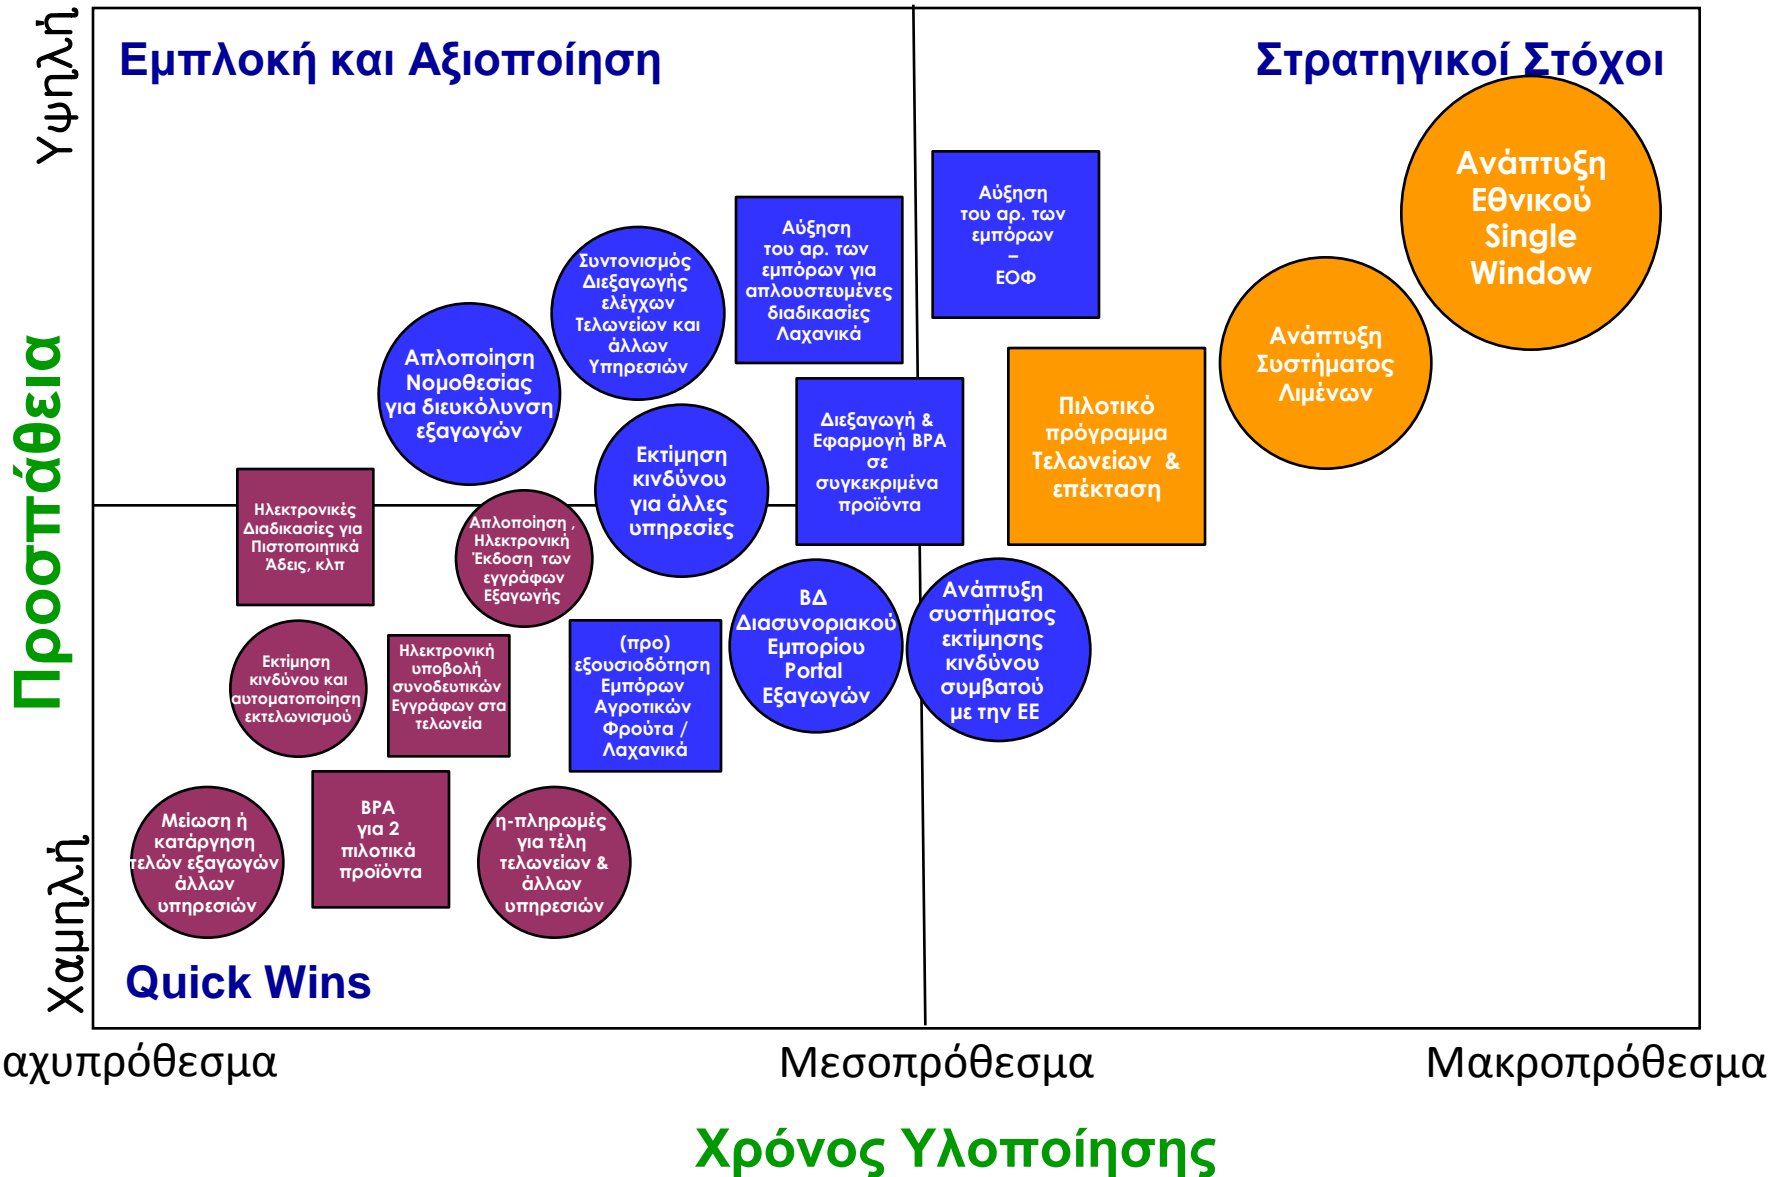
Υψηλή

Προσπάθεια

Χαμηλή

Εμπλοκή και Αξιοποίηση

Στρατηγικοί Στόχοι

Ανάπτυξη Εθνικού Single Window

Ανάπτυξη Συστήματος Λιμένων

Αύξηση του αρ. των εμπόρων – ΕΟΦ

Αύξηση του αρ. των εμπόρων για απλουστευμένες διαδικασίες Λαχανικά

Συντονισμός Διεξαγωγής ελέγχων Τελωνείων και άλλων Υπηρεσιών

Απλοποίηση Νομοθεσίας για διευκόλυνση εξαγωγών

Πιλοτικό πρόγραμμα Τελωνείων & επέκταση

Διεξαγωγή & Εφαρμογή BPA σε συγκεκριμένα προϊόντα

Εκτίμηση κινδύνου για άλλες υπηρεσίες

Ηλεκτρονικές Διαδικασίες για Πιστοποιητικά Άδεις, κλπ

Απλοποίηση , Ηλεκτρονική Έκδοση των εγγράφων Εξαγωγής

ΒΔ Διασυνοριακού Εμπορίου Portal Εξαγωγών

Ανάπτυξη συστήματος εκτίμησης κινδύνου συμβατού με την ΕΕ

Εκτίμηση κινδύνου και αυτοματοποίηση εκτελωνισμού

Ηλεκτρονική υποβολή συνοδευτικών Εγγράφων στα τελωνεία

(προ) εξουσιοδότηση Εμπόρων Αγροτικών Φρούτα / Λαχανικά

Μείωση ή κατάργηση τελών εξαγωγών άλλων υπηρεσιών

BPA για 2 πιλοτικά προϊόντα

η-πληρωμές για τέλη τελωνείων & άλλων υπηρεσιών

Quick Wins

αχυπρόθεσμα

Μεσοπρόθεσμα

Μακροπρόθεσμα

Χρόνος Υλοποίησης